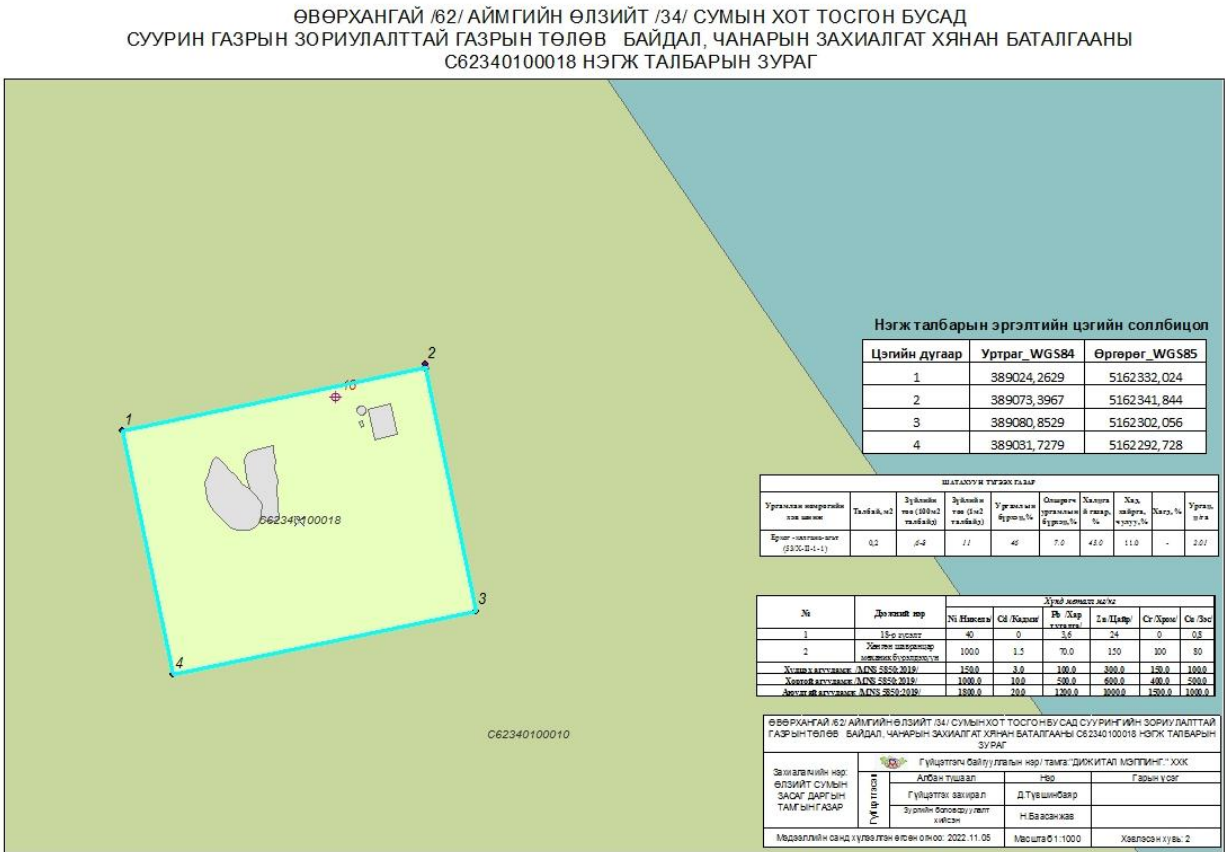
ӨВӨРХАНГАЙ /62/ АЙМГИЙН ӨЛЗИЙТ /34/ СУМЫН ХОТ ТОСГОН БУСАД СУУРИН ГАЗРЫН ЗОРИУЛАЛТТАЙ ГАЗРЫН ТӨЛӨВ БАЙДАЛ, ЧАНАРЫН ЗАХИАЛГАТ ХЯНАН БАТАЛГААНЫ С62340100018 НЭГЖ ТАЛБАРЫН ЗУРАГ

2

10

1

С62340100018

3

4

С62340100010

Нэгж талбарын эргэлтийн цэгийн солбицол

| Цэгийн дугаар | Уртраг_WGS84 | Өргөрөг_WGS85 |
|---|---|---|
| 1 | 389024,2629 | 5162332,024 |
| 2 | 389073,3967 | 5162341,844 |
| 3 | 389080,8529 | 5162302,056 |
| 4 | 389031,7279 | 5162292,728 |

ШАТАХУУН ТҮГЭЭХ ГАЗАР

| Ургамлан нөмрөгийн хэв шинж | Талбай,м2 | Зүйлийн тоо (100м2 талбайд) | Зүйлийн тоо (1м2 талбайд) | Ургамлын бүрхэц,% | Олшроогч ургамлын бүрхэц,% | Халцгай газар,% | Хад, хайрга, чулуу,% | Хогд,% | Ургац, ц/га |
|---|---|---|---|---|---|---|---|---|---|
| Ерхог -хялгана-агат (53/Х-II-1-1) | 0,2 | 4-6 | 11 | 46 | 7.0 | 43.0 | 11.0 | - | 2.01 |

| № | Дээжийн нэр | Ni Никель | Cd /Кадми | Pb /Хар тугалга/ | Zn /Цайр/ | Cr /Хром | Cu /Зэс/ |
|---|---|---|---|---|---|---|---|
| | | Хүнд металл мг/кг | | | | | |
| 1 | 18-р дээж | 40 | 0 | 3,6 | 24 | 0 | 0,5 |
| 2 | Хөрсөн шаардлага хангах бүрдэлдэхүүн | 100.0 | 1.5 | 70.0 | 150 | 100 | 80 |
| Хүлцэх агууламж /MNS 5850:2019/ | | 150.0 | 3.0 | 100.0 | 300.0 | 150.0 | 100.0 |
| Хортой агууламж /MNS 5850:2019/ | | 1000.0 | 10.0 | 500.0 | 600.0 | 400.0 | 500.0 |
| Аюултай агууламж /MNS 5850:2019/ | | 1800.0 | 20.0 | 1200.0 | 1000.0 | 1500.0 | 1000.0 |

ӨВӨРХАНГАЙ /62/ АЙМГИЙН ӨЛЗИЙТ /34/ СУМЫН ХОТ ТОСГОН БУСАД СУУРИНГИЙН ЗОРИУЛАЛТТАЙ ГАЗРЫН ТӨЛӨВ БАЙДАЛ, ЧАНАРЫН ЗАХИАЛГАТ ХЯНАН БАТАЛГААНЫ С62340100018 НЭГЖ ТАЛБАРЫН ЗУРАГ

Гүйцэтгэгч байгууллагын нэр/ тамга:"ДИЖИТАЛ МЭППИНГ" ХХК

Захиалагчийн нэр: ӨЛЗИЙТ СУМЫН ЗАСАГ ДАРГЫН ТАМГЫН ГАЗАР

Гүйцэтгэсэн

| Албан тушаал | Нэр | Гарын үсэг |
|---|---|---|
| Гүйцэтгэх захирал | Д.Түвшинбаяр | |
| Зураг боловсруулалт хийсэн | Н.Баасанжав | |

Мэдээллийн санд хүлээлгэн өгсөн огноо: 2022.11.05 Масштаб 1:1000 Хэвлэсэн хувь: 2